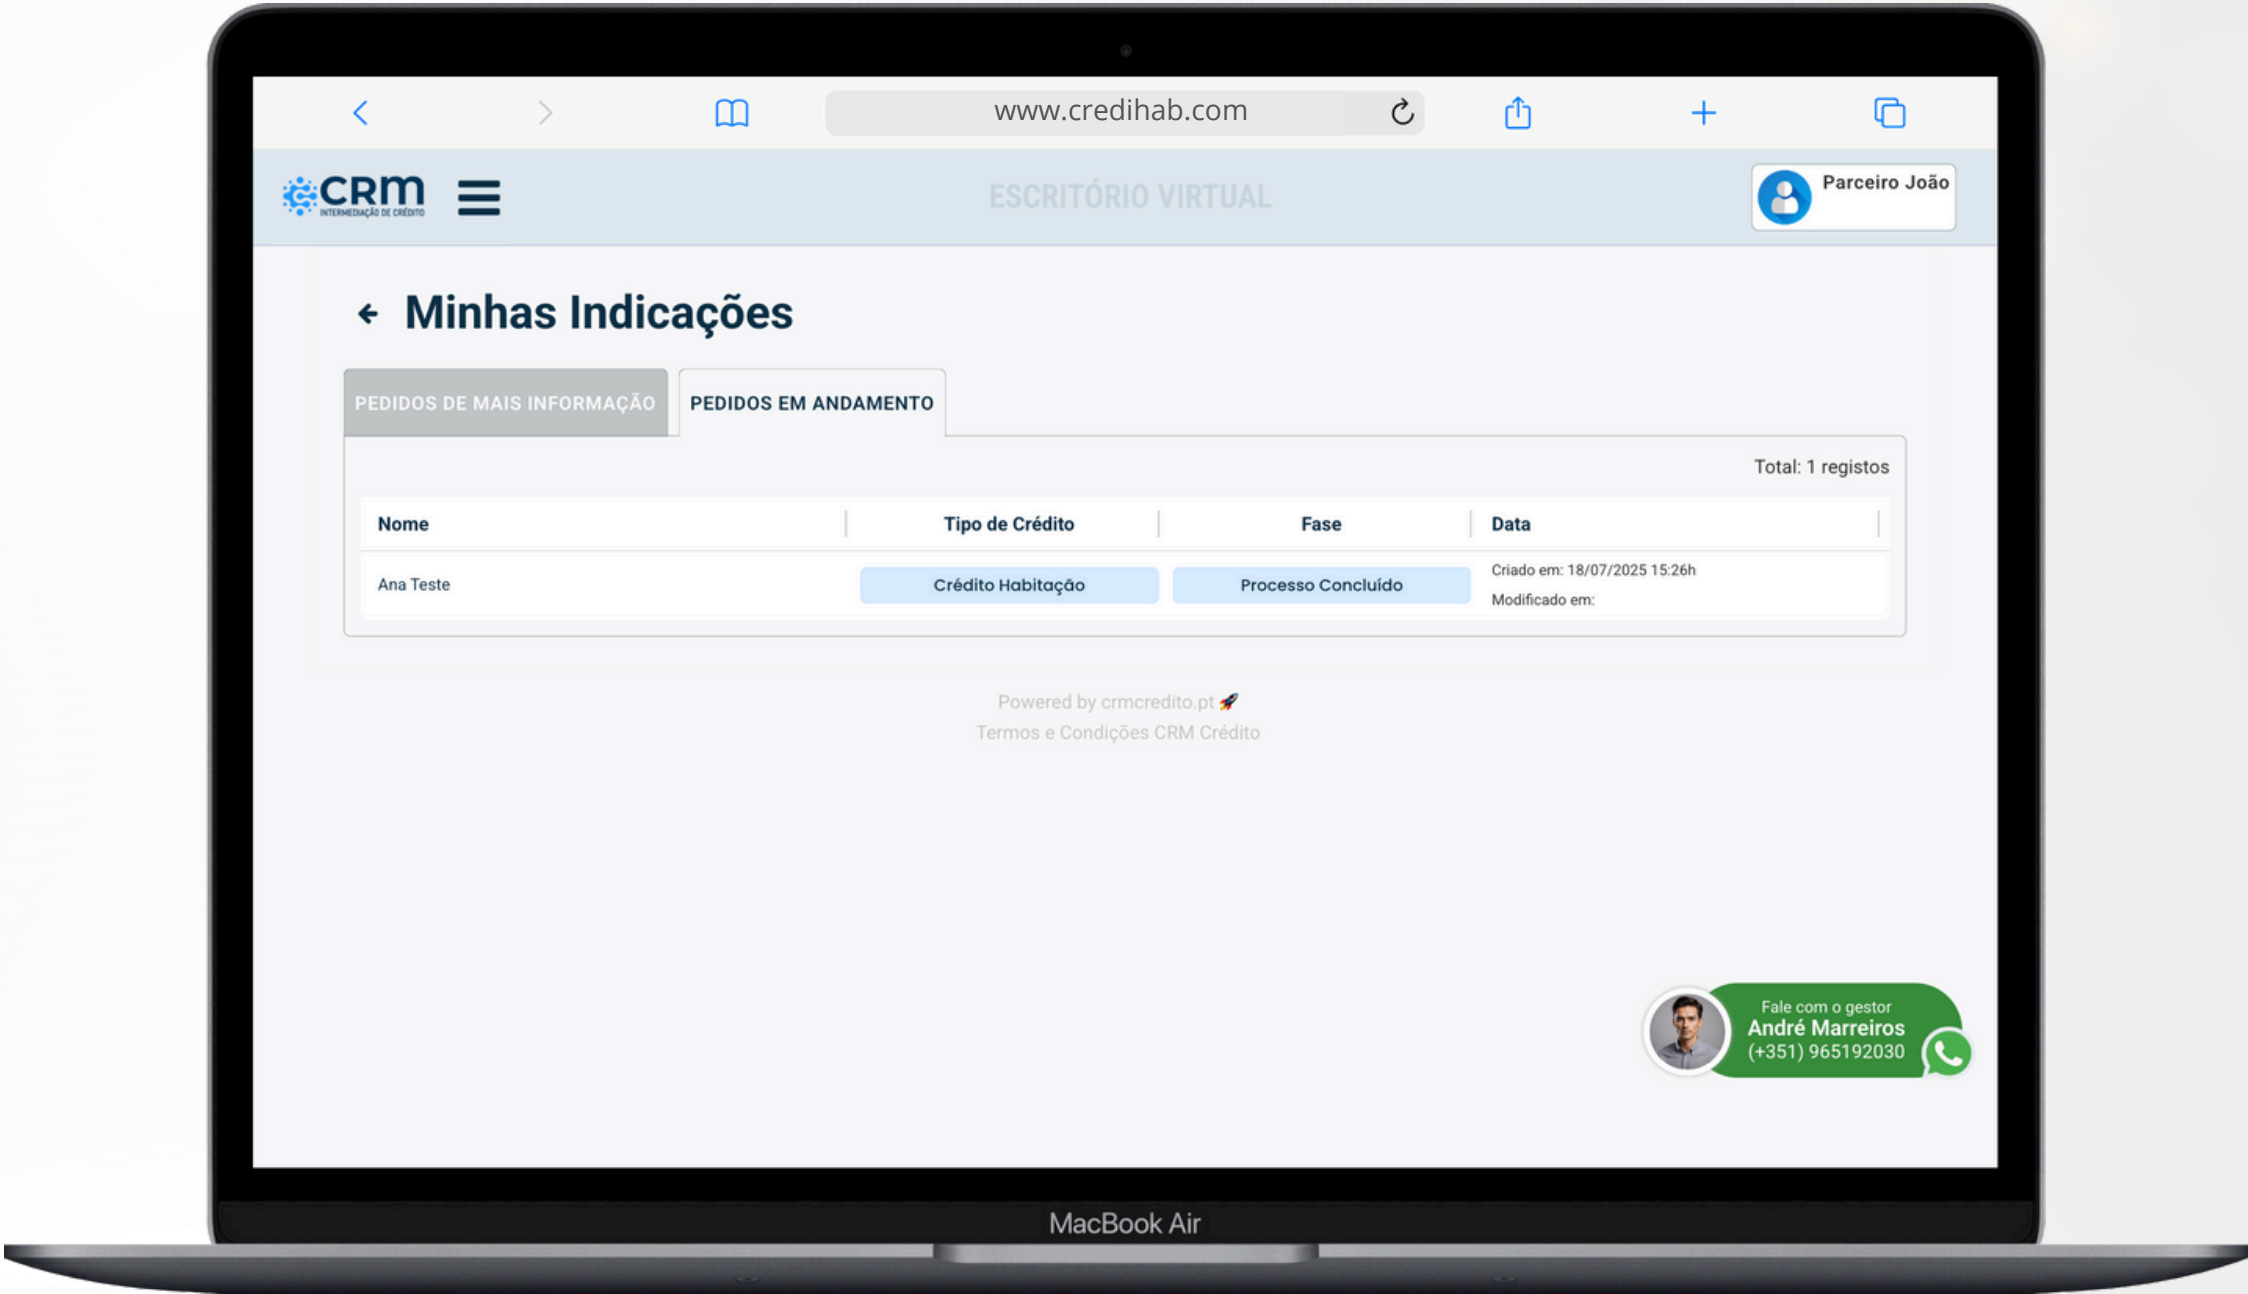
www.credihab.com

CRM
INTERMEDIAÇÃO DE CRÉDITO

ESCRITÓRIO VIRTUAL

Parceiro João

Minhas Indicações

PEDIDOS DE MAIS INFORMAÇÃO

PEDIDOS EM ANDAMENTO

Total: 1 registos

| Nome | Tipo de Crédito | Fase | Data |
|---|---|---|---|
| Ana Teste | Crédito Habitação | Processo Concluído | Criado em: 18/07/2025 15:26h Modificado em: |

Powered by crmcredito.pt
Termos e Condições CRM Crédito

Fale com o gestor
André Marreiros
(+351) 965192030

MacBook Air